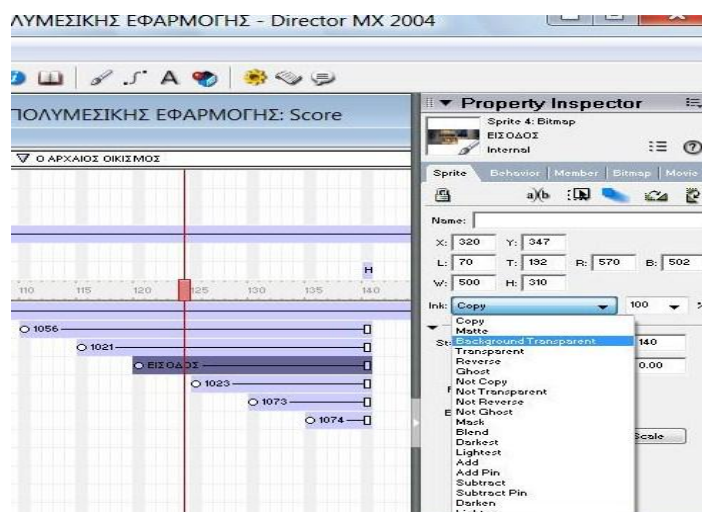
ΛΥΜΕΣΙΚΗΣ ΕΦΑΡΜΟΓΗΣ - Director MX 2004

ΠΟΛΥΜΕΣΙΚΗΣ ΕΦΑΡΜΟΓΗΣ: Score

▽ Ο ΑΡΧΑΙΟΣ ΟΙΚΙΣΜΟΣ

H

110 115 120 125 130 135 140

○ 1056
○ 1021
○ ΕΙΣΟΔΟΣ
○ 1023
○ 1073
○ 1074

▼ Property Inspector

Sprite 4: Bitmap
ΕΙΣΟΔΟΣ
Internal

Sprite | Behavior | Member | Bitmap | Movie

Name:

X: 320 Y: 347
L: 70 T: 192 R: 570 B: 502
W: 500 H: 310

Ink: Copy 100

Copy
Matte
Background Transparent
Transparent
Reverse
Ghost
Not Copy
Not Transparent
Not Reverse
Not Ghost
Mask
Blend
Darkest
Lightest
Add
Add Pin
Subtract
Subtract Pin
Darken

St 140
0.00
Scale